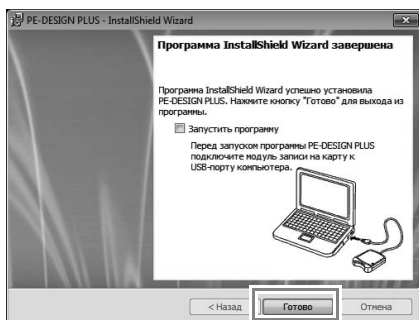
PE-DESIGN PLUS - InstallShield Wizard

Программа InstallShield Wizard завершена

Программа InstallShield Wizard успешно установила PE-DESIGN PLUS. Нажмите кнопку "Готово" для выхода из программы.

Запустить программу

Перед запуском программы PE-DESIGN PLUS подключите модуль записи на карту к USB-порту компьютера.

< Назад

Готово

Отмена